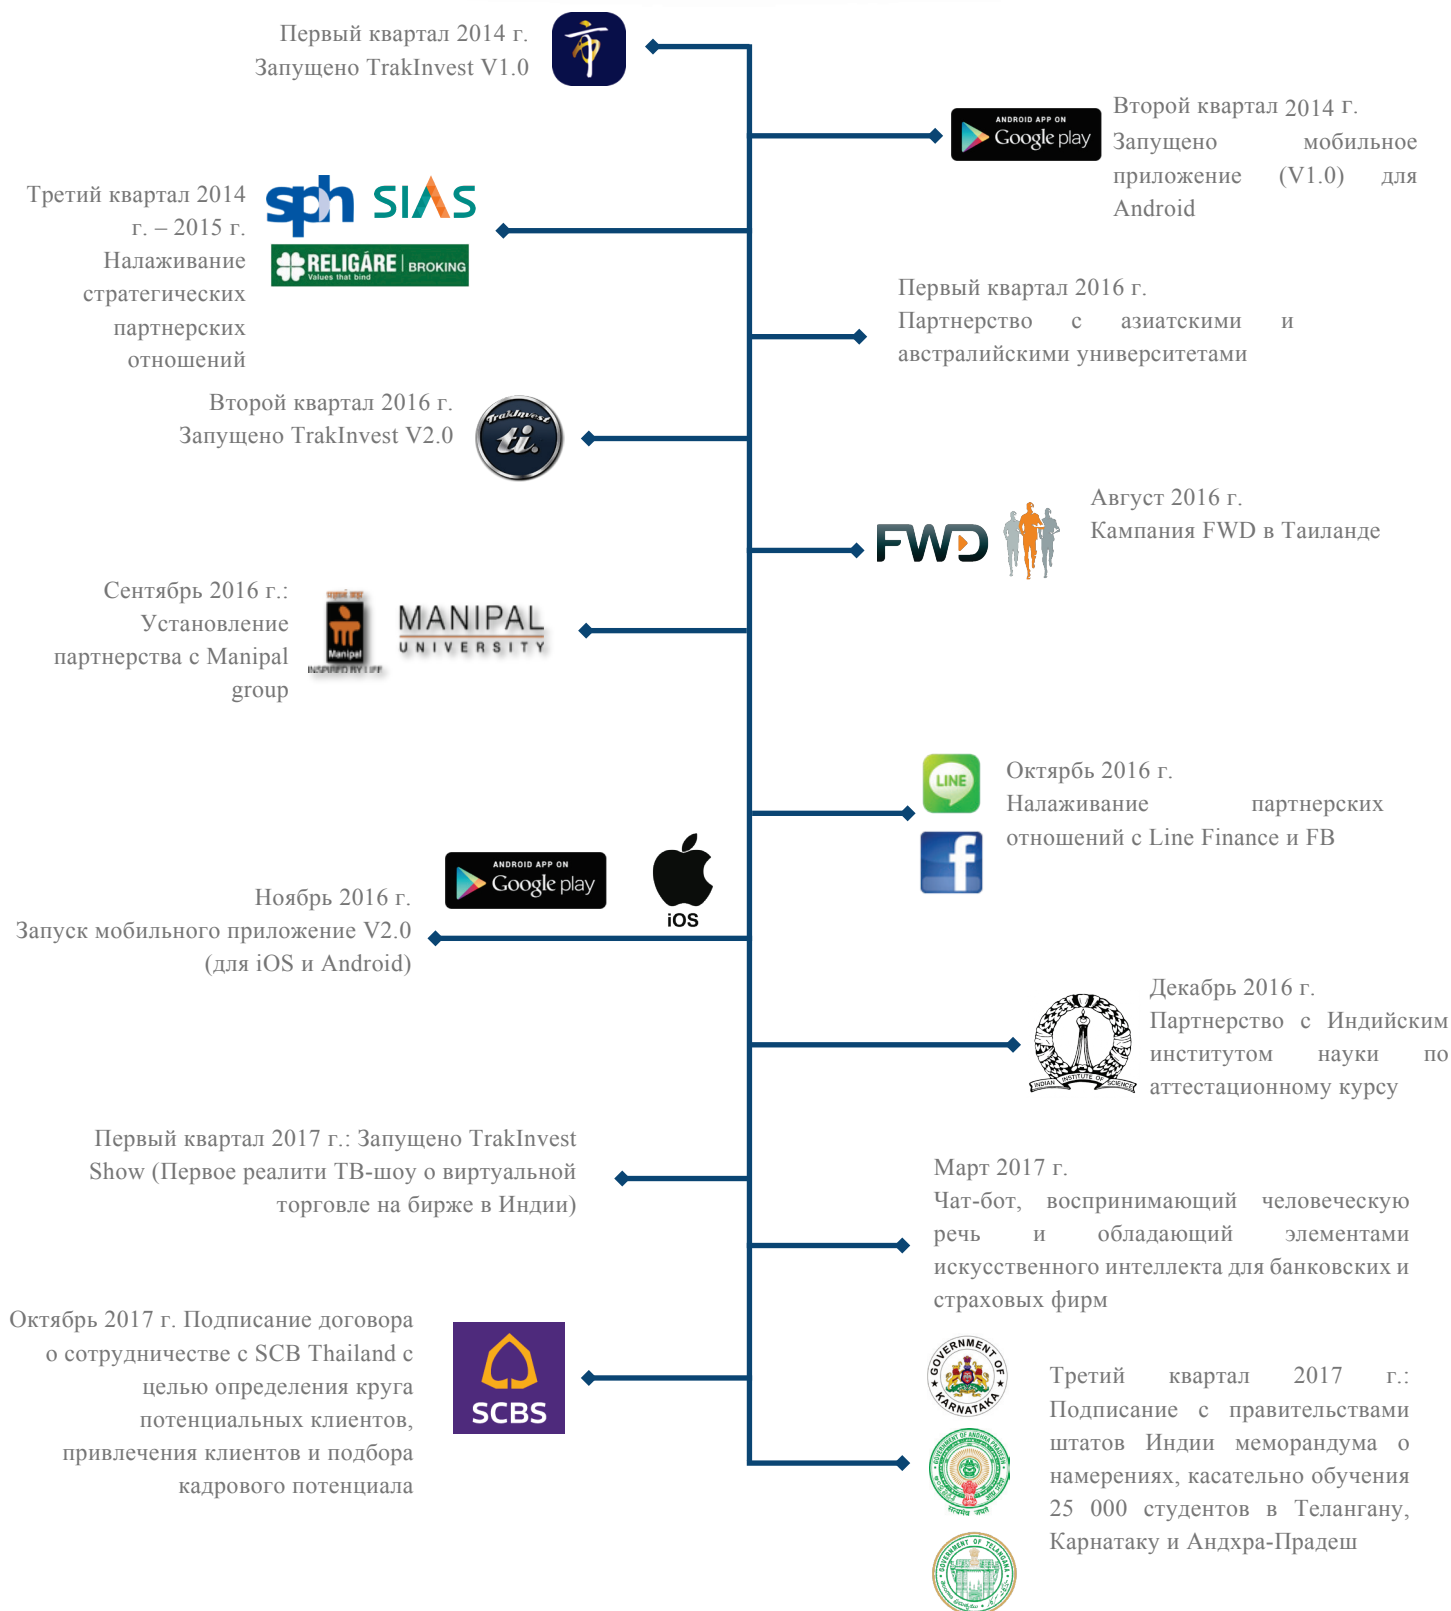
Первый квартал 2014 г.
Запущено TrakInvest V1.0

ANDROID APP ON
Google play

Второй квартал 2014 г.
Запущено мобильное приложение (V1.0) для Android

sph SIAS
RELIGARE Values that bind BROKING

Третий квартал 2014 г. – 2015 г.
Налаживание стратегических партнерских отношений

Первый квартал 2016 г.
Партнерство с азиатскими и австралийскими университетами

Второй квартал 2016 г.
Запущено TrakInvest V2.0

TrakInvest
ti.

FWD

Август 2016 г.
Кампания FWD в Таиланде

Сентябрь 2016 г.:
Установление партнерства с Manipal group

Manipal
INSPIRED BY LIFE
MANIPAL
UNIVERSITY

LINE

Октябрь 2016 г.
Налаживание партнерских отношений с Line Finance и FB

f

ANDROID APP ON
Google play
iOS

Ноябрь 2016 г.
Запуск мобильного приложение V2.0
(для iOS и Android)

INDIAN INSTITUTE OF SCIENCE

Декабрь 2016 г.
Партнерство с Индийским институтом науки по аттестационному курсу

Первый квартал 2017 г.: Запущено TrakInvest Show (Первое реалити ТВ-шоу о виртуальной торговле на бирже в Индии)

Март 2017 г.
Чат-бот, воспринимающий человеческую речь и обладающий элементами искусственного интеллекта для банковских и страховых фирм

Октябрь 2017 г. Подписание договора о сотрудничестве с SCB Thailand с целью определения круга потенциальных клиентов, привлечения клиентов и подбора кадрового потенциала

SCBS

GOVERNMENT OF KARNATAKA

Третий квартал 2017 г.: Подписание с правительствами штатов Индии меморандума о намерениях, касательно обучения 25 000 студентов в Телангану, Карнатаку и Андхра-Прадеш